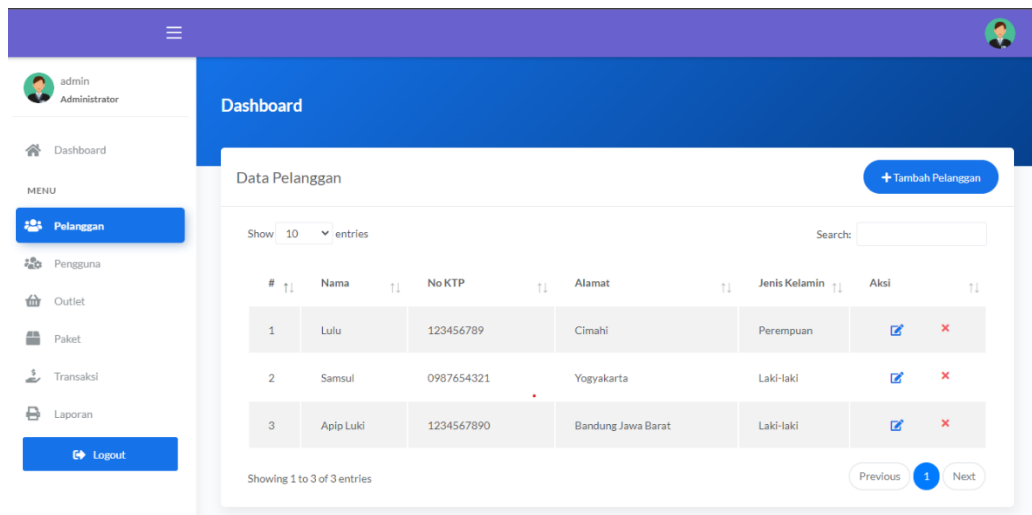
admin
Administrator

Dashboard

MENU

Pelanggan

Pengguna

Outlet

Paket

Transaksi

Laporan

Logout

Dashboard

Data Pelanggan

+ Tambah Pelanggan

Show 10 entries

Search:

| # | Nama | No KTP | Alamat | Jenis Kelamin | Aksi |
|---|---|---|---|---|---|
| 1 | Lulu | 123456789 | Cimahi | Perempuan | |
| 2 | Samsul | 0987654321 | Yogyakarta | Laki-laki | |
| 3 | Apip Luki | 1234567890 | Bandung Jawa Barat | Laki-laki | |

Showing 1 to 3 of 3 entries

Previous 1 Next